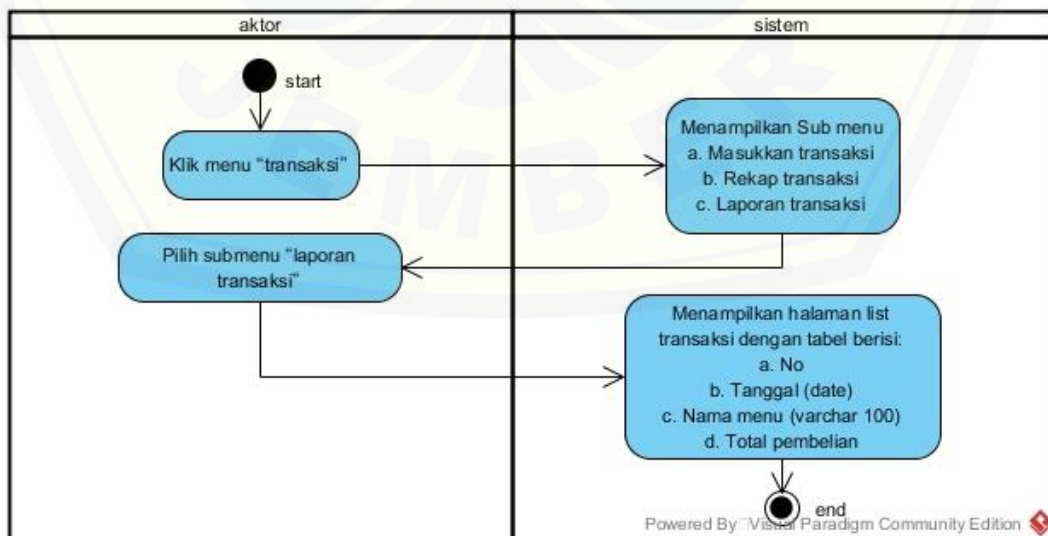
| aktor | sistem |
|---|---|

start

Klik menu "transaksi"

Menampilkan Sub menu
a. Masukkan transaksi
b. Rekap transaksi
c. Laporan transaksi

Pilih submenu "laporan transaksi"

Menampilkan halaman list transaksi dengan tabel berisi:
a. No
b. Tanggal (date)
c. Nama menu (varchar 100)
d. Total pembelian

end

Powered By Visual Paradigm Community Edition